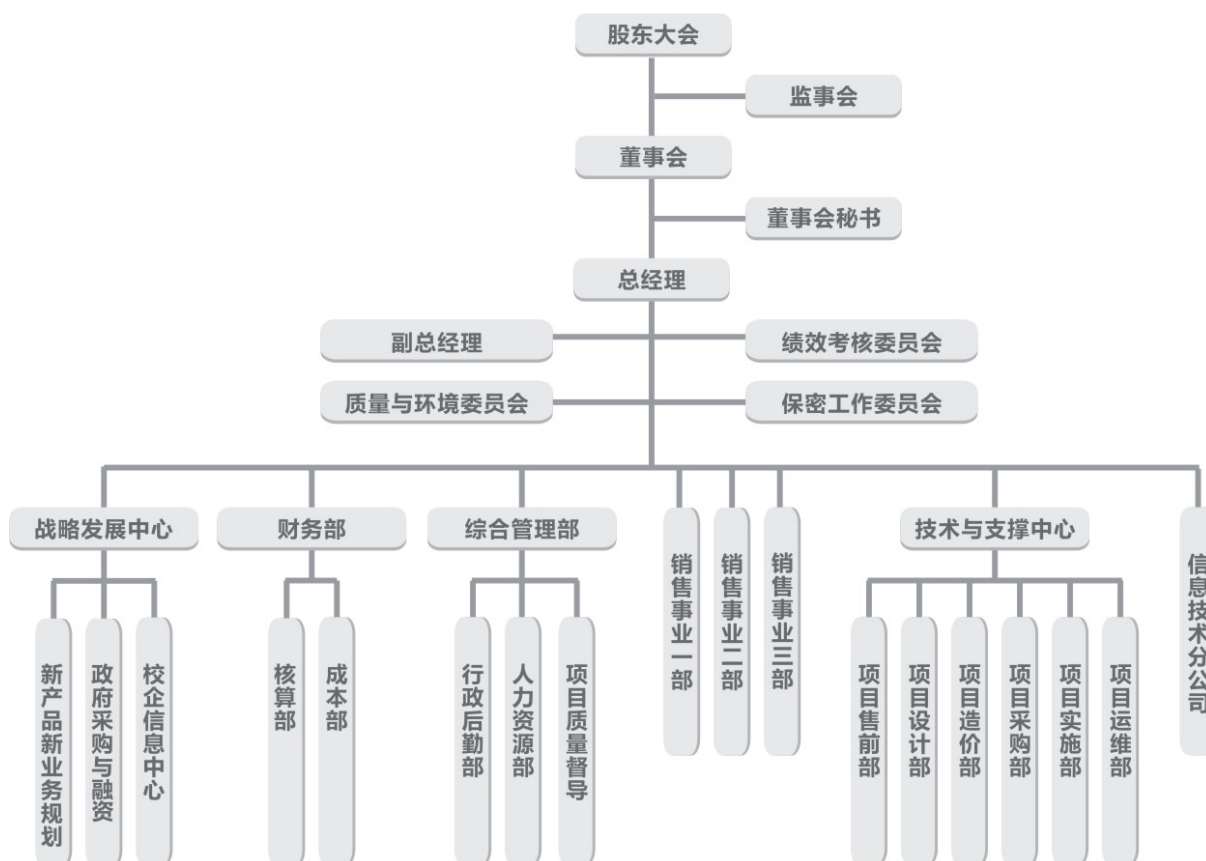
股东大会

监事会

董事会

董事会秘书

总经理

副总经理

绩效考核委员会

质量与环境委员会

保密工作委员会

战略发展中心

新产品新业务规划

政府采购与融资

校企信息中心

财务部

核算部

成本部

综合管理部

行政后勤部

人力资源部

项目质量督导

销售事业一部

销售事业二部

销售事业三部

技术与支撑中心

项目售前部

项目设计部

项目造价部

项目采购部

项目实施部

项目运维部

信息技术分公司